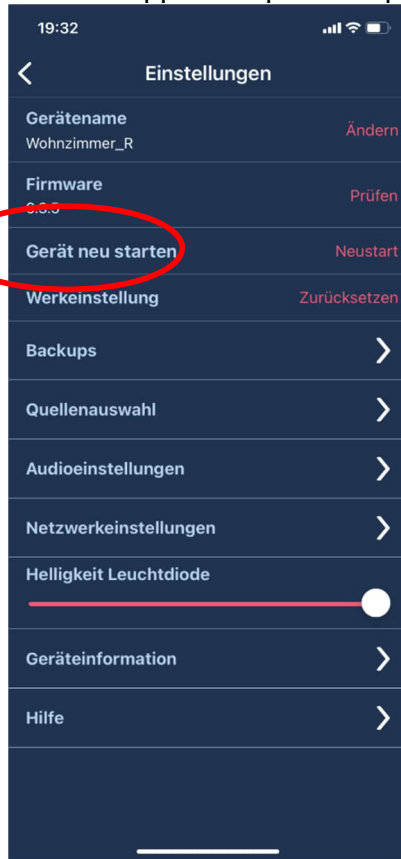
19:32

Einstellungen

Gerätename
Wohnzimmer_R
Ändern

Firmware
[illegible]
Prüfen

Gerät neu starten
Neustart

Werkeinstellung
Zurücksetzen

Backups

Quellenauswahl

Audioeinstellungen

Netzwerkeinstellungen

Helligkeit Leuchtdiode

Geräteinformation

Hilfe